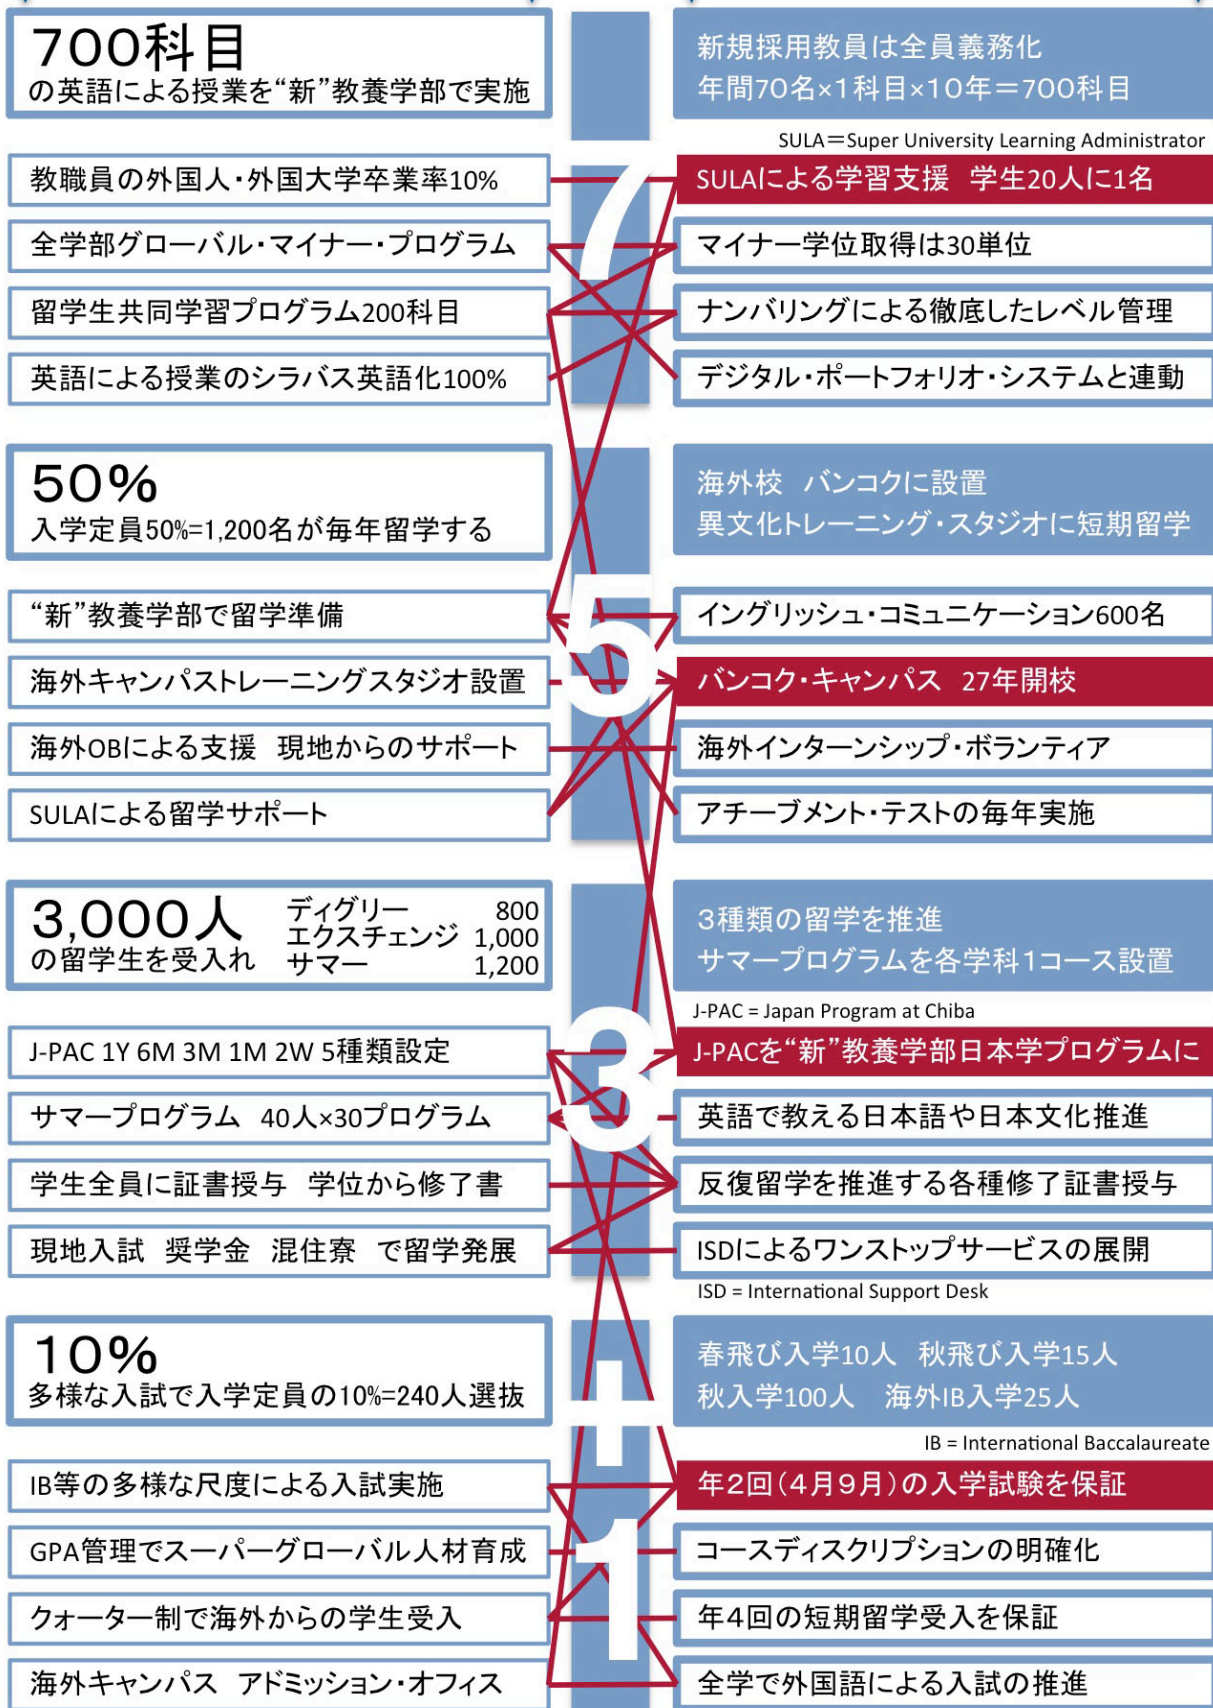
700科目
の英語による授業を“新”教養学部で実施

新規採用教員は全員義務化
年間70名×1科目×10年＝700科目

SULA＝Super University Learning Administrator

教職員の外国人・外国大学卒業率10%

SULAによる学習支援　学生20人に1名

全学部グローバル・マイナー・プログラム

マイナー学位取得は30単位

留学生共同学習プログラム200科目

ナンバリングによる徹底したレベル管理

英語による授業のシラバス英語化100%

デジタル・ポートフォリオ・システムと連動

7

50%
入学定員50%=1,200名が毎年留学する

海外校　バンコクに設置
異文化トレーニング・スタジオに短期留学

“新”教養学部で留学準備

イングリッシュ・コミュニケーション600名

海外キャンパストレーニングスタジオ設置

バンコク・キャンパス　27年開校

海外OBによる支援　現地からのサポート

海外インターンシップ・ボランティア

SULAによる留学サポート

アチーブメント・テストの毎年実施

5

3,000人
の留学生を受入れ

| ディグリー | 800 |
|---|---|
| エクスチェンジ | 1,000 |
| サマー | 1,200 |

3種類の留学を推進
サマープログラムを各学科1コース設置

J-PAC = Japan Program at Chiba

J-PAC 1Y 6M 3M 1M 2W 5種類設定

J-PACを“新”教養学部日本学プログラムに

サマープログラム　40人×30プログラム

英語で教える日本語や日本文化推進

学生全員に証書授与　学位から修了書

反復留学を推進する各種修了証書授与

現地入試　奨学金　混住寮　で留学発展

ISDによるワンストップサービスの展開

ISD = International Support Desk

3

10%
多様な入試で入学定員の10%=240人選抜

春飛び入学10人　秋飛び入学15人
秋入学100人　海外IB入学25人

IB = International Baccalaureate

IB等の多様な尺度による入試実施

年2回（4月9月）の入学試験を保証

GPA管理でスーパーグローバル人材育成

コースディスクリプションの明確化

クォーター制で海外からの学生受入

年4回の短期留学受入を保証

海外キャンパス　アドミッション・オフィス

全学で外国語による入試の推進

+1